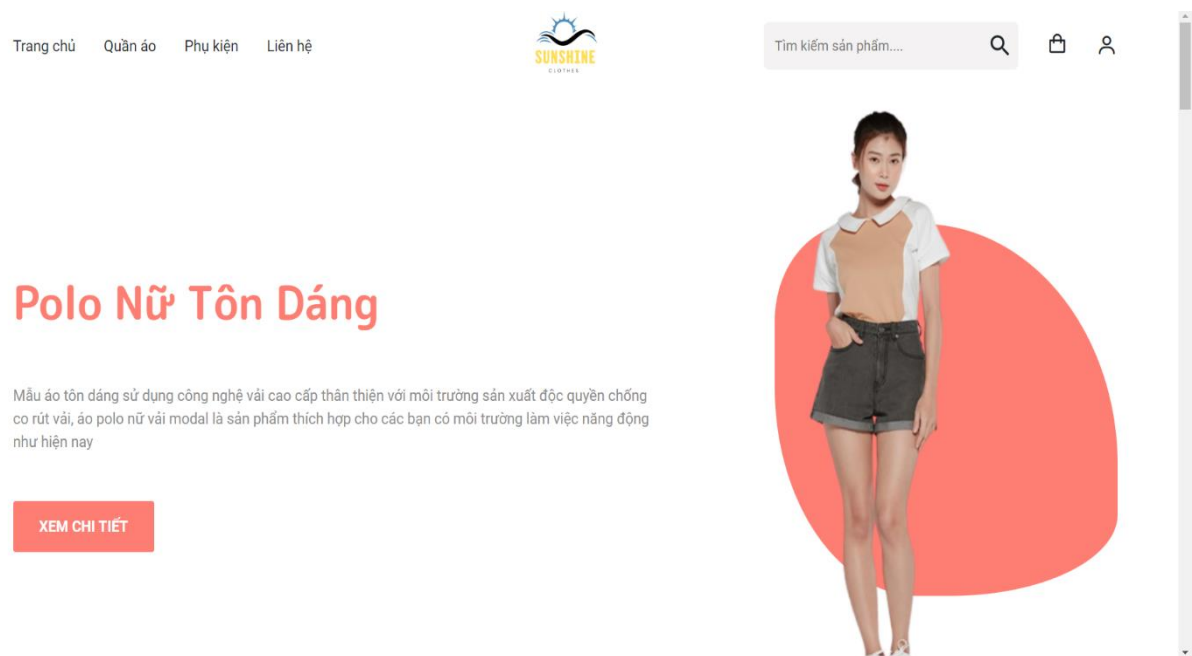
Trang chủ Quần áo Phụ kiện Liên hệ

SUNSHINE
CLOTHES

Tìm kiếm sản phẩm....

Polo Nữ Tôn Dáng

Mẫu áo tôn dáng sử dụng công nghệ vải cao cấp thân thiện với môi trường sản xuất độc quyền chống co rút vải, áo polo nữ vải modal là sản phẩm thích hợp cho các bạn có môi trường làm việc năng động như hiện nay

XEM CHI TIẾT